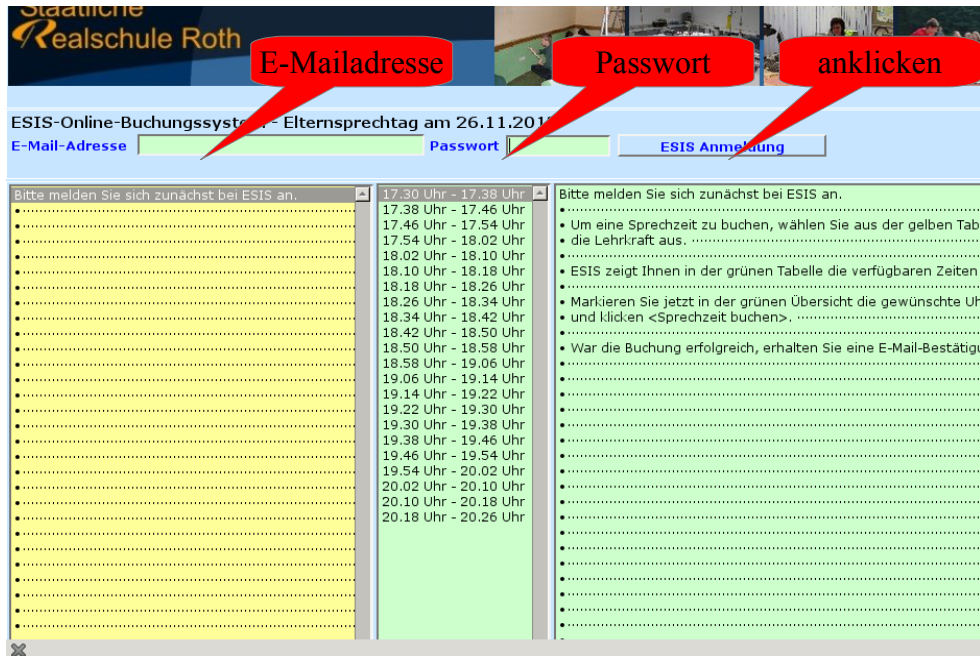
Staatliche
Realschule Roth

E-Mailadresse
Passwort
anklicken

ESIS-Online-Buchungssyst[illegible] - Elternsprechtag am 26.11.201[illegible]
E-Mail-Adresse
Passwort
ESIS Anme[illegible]ung

Bitte melden Sie sich zunächst bei ESIS an.

17.30 Uhr - 17.38 Uhr
17.38 Uhr - 17.46 Uhr
17.46 Uhr - 17.54 Uhr
17.54 Uhr - 18.02 Uhr
18.02 Uhr - 18.10 Uhr
18.10 Uhr - 18.18 Uhr
18.18 Uhr - 18.26 Uhr
18.26 Uhr - 18.34 Uhr
18.34 Uhr - 18.42 Uhr
18.42 Uhr - 18.50 Uhr
18.50 Uhr - 18.58 Uhr
18.58 Uhr - 19.06 Uhr
19.06 Uhr - 19.14 Uhr
19.14 Uhr - 19.22 Uhr
19.22 Uhr - 19.30 Uhr
19.30 Uhr - 19.38 Uhr
19.38 Uhr - 19.46 Uhr
19.46 Uhr - 19.54 Uhr
19.54 Uhr - 20.02 Uhr
20.02 Uhr - 20.10 Uhr
20.10 Uhr - 20.18 Uhr
20.18 Uhr - 20.26 Uhr

Bitte melden Sie sich zunächst bei ESIS an.
• Um eine Sprechzeit zu buchen, wählen Sie aus der gelben Tab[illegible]
• die Lehrkraft aus.
• ESIS zeigt Ihnen in der grünen Tabelle die verfügbaren Zeiten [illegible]
• Markieren Sie jetzt in der grünen Übersicht die gewünschte Uh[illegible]
• und klicken <Sprechzeit buchen>.
• War die Buchung erfolgreich, erhalten Sie eine E-Mail-Bestätig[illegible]